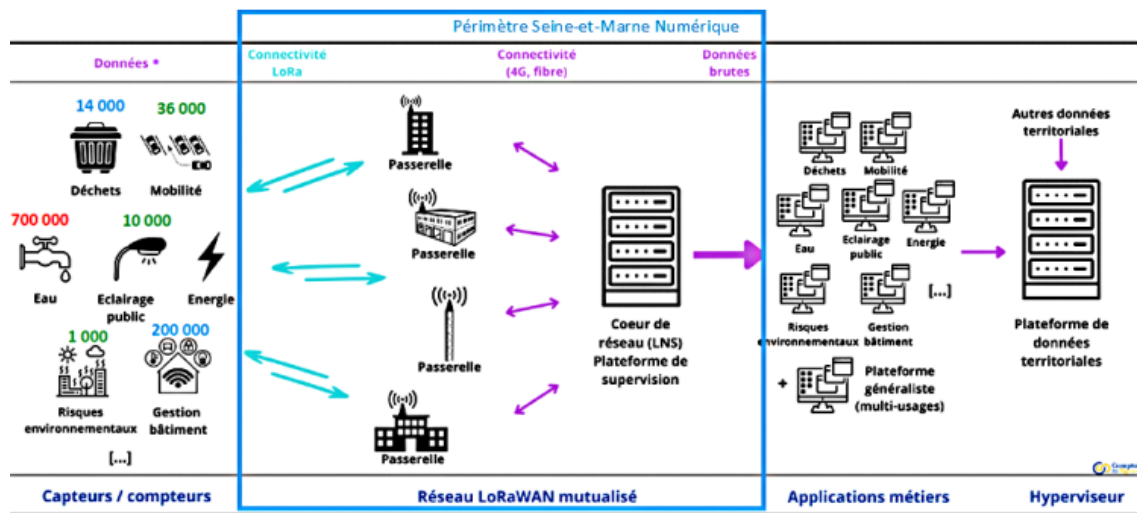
Périmètre Seine-et-Marne Numérique

Données *

Connectivité LoRa

Connectivité (4G, fibre)

Données brutes

14 000

36 000

Déchets

Mobilité

700 000

10 000

Eau

Eclairage public

Energie

1 000

200 000

Risques environnementaux

Gestion bâtiment

[...]

Passerelle

Passerelle

Passerelle

Passerelle

Coeur de réseau (LNS) Plateforme de supervision

Déchets

Mobilité

Eau

Eclairage public

Energie

Risques environnementaux

Gestion bâtiment

[...]

+

Plateforme généraliste (multi-usages)

Autres données territoriales

Plateforme de données territoriales

Capteurs / compteurs

Réseau LoRaWAN mutualisé

Applications métiers

Hyperviseur